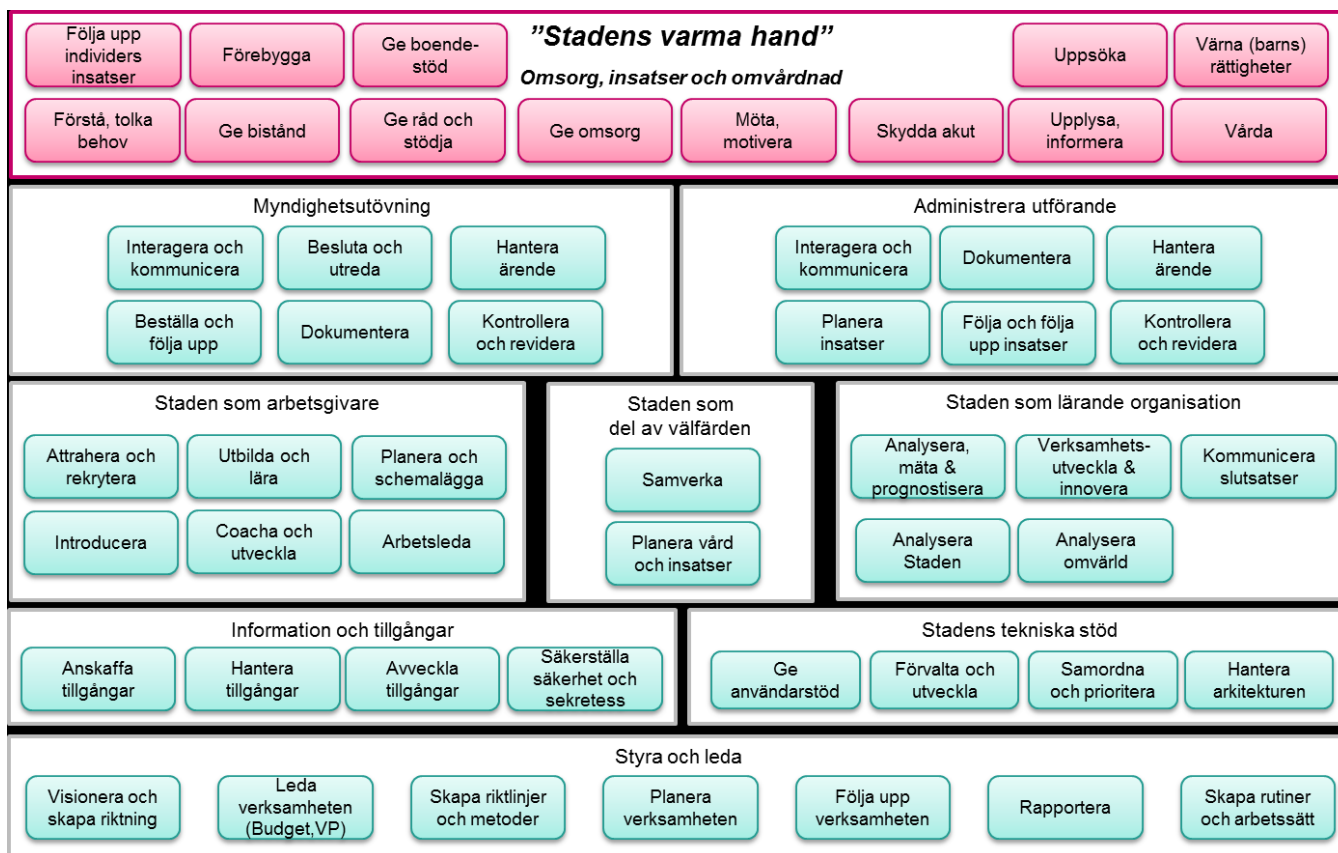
”Stadens varma hand”
Omsorg, insatser och omvårdnad

Följa upp individers insatser
Förebygga
Ge boendestöd
Uppsöka
Värna (barns) rättigheter
Förstå, tolka behov
Ge bistånd
Ge råd och stödja
Ge omsorg
Möta, motivera
Skydda akut
Upplysa, informera
Vårda

Myndighetsutövning
Interagera och kommunicera
Besluta och utreda
Hantera ärende
Beställa och följa upp
Dokumentera
Kontrollera och revidera

Administrera utförande
Interagera och kommunicera
Dokumentera
Hantera ärende
Planera insatser
Följa och följa upp insatser
Kontrollera och revidera

Staden som arbetsgivare
Attrahera och rekrytera
Utbilda och lära
Planera och schemalägga
Introducera
Coacha och utveckla
Arbetsleda

Staden som del av välfärden
Samverka
Planera vård och insatser

Staden som lärande organisation
Analysera, mäta & prognostisera
Verksamhetsutveckla & innovera
Kommunicera slutsatser
Analysera Staden
Analysera omvärld

Information och tillgångar
Anskaffa tillgångar
Hantera tillgångar
Avveckla tillgångar
Säkerställa säkerhet och sekretess

Stadens tekniska stöd
Ge användarstöd
Förvalta och utveckla
Samordna och prioritera
Hantera arkitekturen

Styra och leda
Visionera och skapa riktning
Leda verksamheten (Budget,VP)
Skapa riktlinjer och metoder
Planera verksamheten
Följa upp verksamheten
Rapportera
Skapa rutiner och arbetssätt